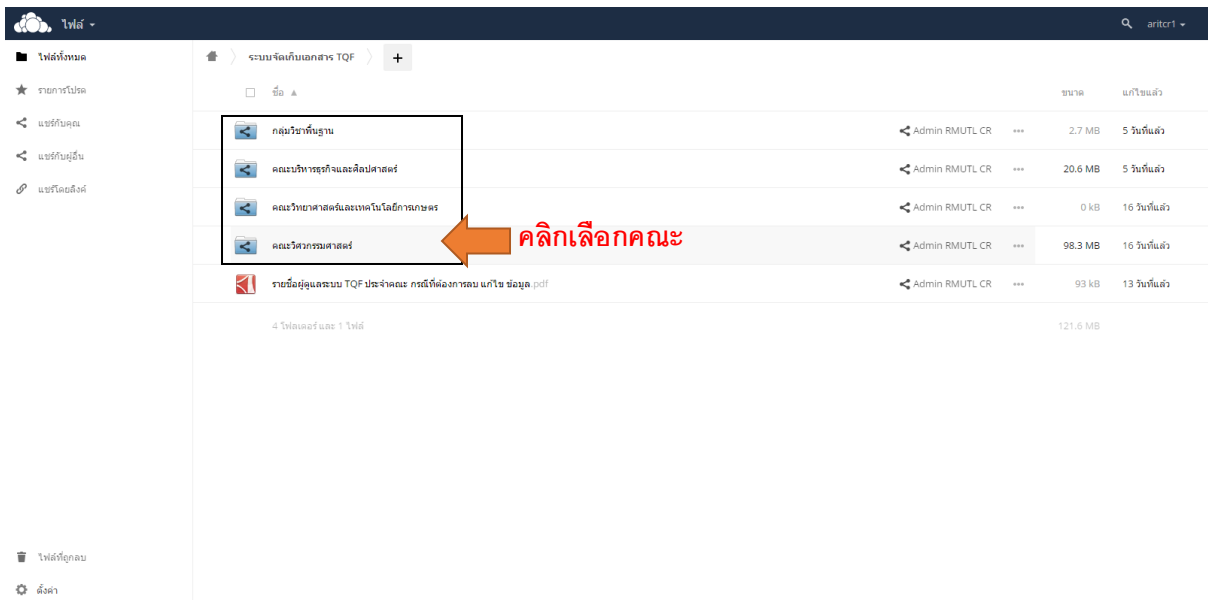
ไฟล์ ▾

aritcr1 ▾

ไฟล์ทั้งหมด
รายการโปรด
แชร์กับคุณ
แชร์กับผู้อื่น
แชร์โดยลิงค์

ระบบจัดเก็บเอกสาร TQF +

ชื่อ ▲ ขนาด แก้ไขแล้ว

| ชื่อ | | | ขนาด | แก้ไขแล้ว |
|---|---|---|---|---|
| กลุ่มวิชาพื้นฐาน | Admin RMUTL CR | ••• | 2.7 MB | 5 วันที่แล้ว |
| คณะบริหารธุรกิจและศิลปศาสตร์ | Admin RMUTL CR | ••• | 20.6 MB | 5 วันที่แล้ว |
| คณะวิทยาศาสตร์และเทคโนโลยีการเกษตร | Admin RMUTL CR | ••• | 0 kB | 16 วันที่แล้ว |
| คณะวิศวกรรมศาสตร์ | Admin RMUTL CR | ••• | 98.3 MB | 16 วันที่แล้ว |
| รายชื่อผู้ดูแลระบบ TQF ประจำคณะ กรณีที่ต้องการลบ แก้ไข ข้อมูล.pdf | Admin RMUTL CR | ••• | 93 kB | 13 วันที่แล้ว |
| 4 โฟลเดอร์ และ 1 ไฟล์ | | | 121.6 MB | |

คลิกเลือกคณะ

ไฟล์ที่ถูกลบ
ตั้งค่า